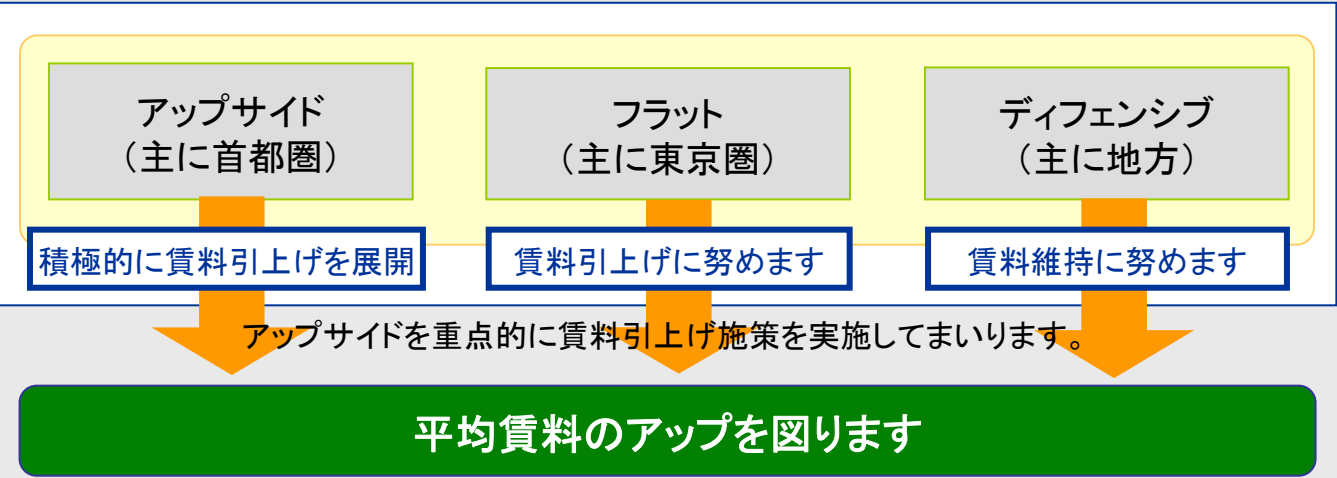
アップサイド
（主に首都圏）

フラット
（主に東京圏）

ディフェンシブ
（主に地方）

積極的に賃料引上げを展開

賃料引上げに努めます

賃料維持に努めます

アップサイドを重点的に賃料引上げ施策を実施してまいります。

平均賃料のアップを図ります